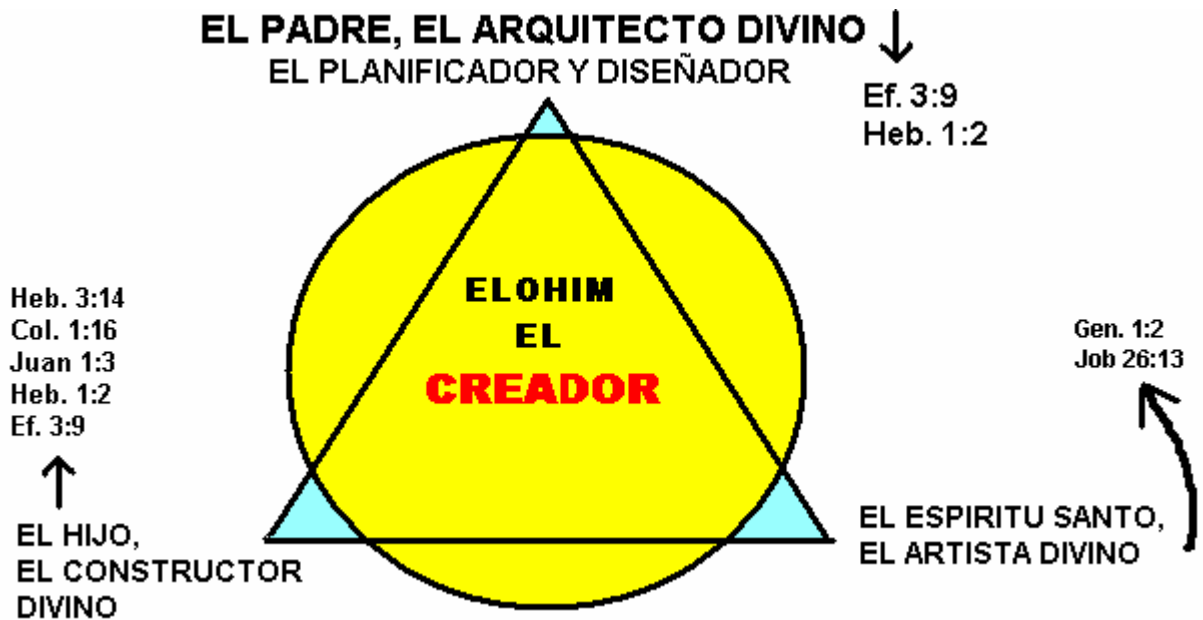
EL PADRE, EL ARQUITECTO DIVINO ↓
EL PLANIFICADOR Y DISEÑADOR

Ef. 3:9
Heb. 1:2

ELOHIM
EL
CREADOR

Heb. 3:14
Col. 1:16
Juan 1:3
Heb. 1:2
Ef. 3:9

↑

EL HIJO,
EL CONSTRUCTOR
DIVINO

Gen. 1:2
Job 26:13

EL ESPIRITU SANTO,
EL ARTISTA DIVINO